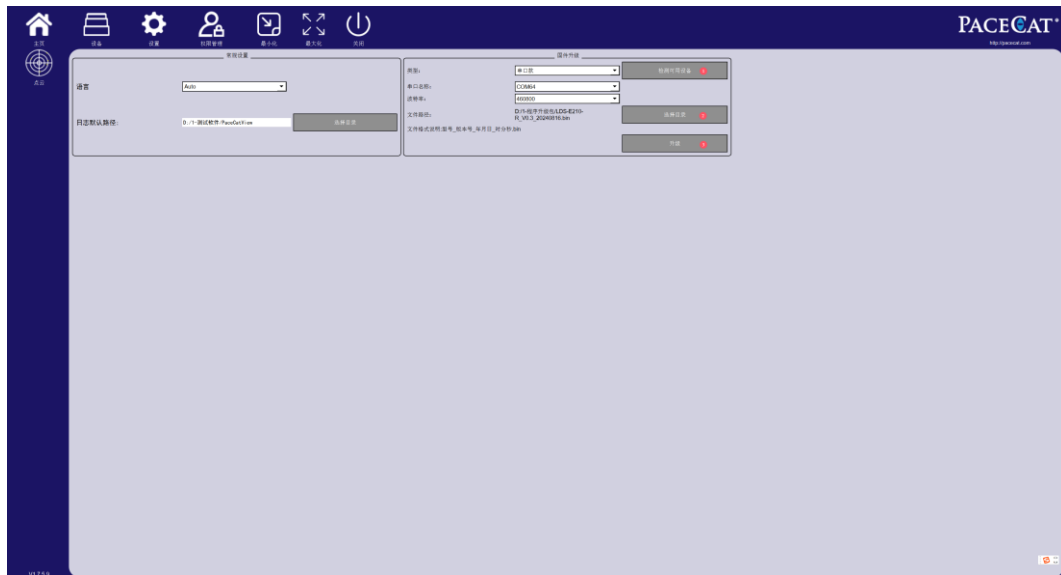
主页 设备 设置 权限管理 最小化 最大化 关闭

PACECAT®
http://pacecat.com

点云

常规设置

语言 Auto

日志默认路径: D:/小测试软件/PaceCatView 选择位置

固件升级

类型: 串口型
串口名称: COM64
波特率: 460800
文件路径: D:/小程序升级包/LDS-E210-R_V0.3_20240816.bin
文件格式说明:型号_版本号_年月日_时分秒.bin

检测可用设备
选择位置
升级

V1.7.5.9